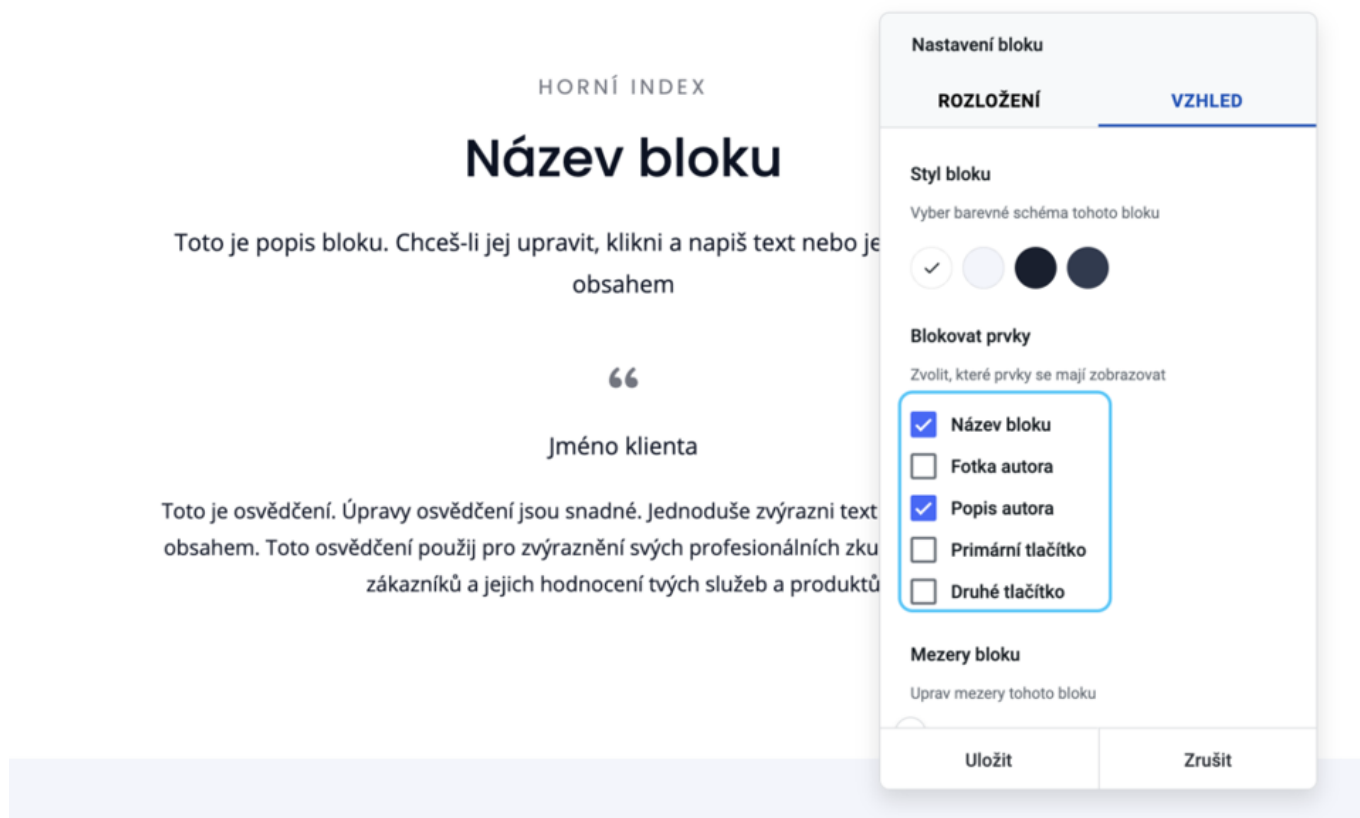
HORNÍ INDEX

Název bloku

Toto je popis bloku. Chceš-li jej upravit, klikni a napiš text nebo je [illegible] obsahem

“

Jméno klienta

Toto je osvědčení. Úpravy osvědčení jsou snadné. Jednoduše zvýrazni text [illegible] obsahem. Toto osvědčení použij pro zvýraznění svých profesionálních zku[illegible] zákazníků a jejich hodnocení tvých služeb a produktů

Nastavení bloku

ROZLOŽENÍ

VZHLED

Styl bloku

Vyber barevné schéma tohoto bloku

Blokovat prvky

Zvolit, které prvky se mají zobrazovat

Název bloku

Fotka autora

Popis autora

Primární tlačítko

Druhé tlačítko

Mezery bloku

Uprav mezery tohoto bloku

Uložit

Zrušit